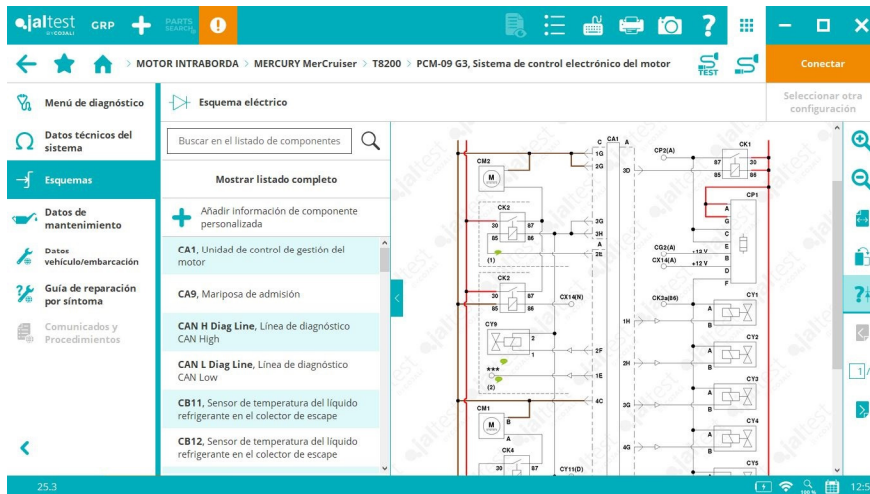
jaltest BY COJALI GRP PARTS SEARCH

MOTOR INTRABORDA > MERCURY MerCruiser > T8200 > PCM-09 G3, Sistema de control electrónico del motor

TEST

Conectar

Menú de diagnóstico

Datos técnicos del sistema

Esquemas

Datos de mantenimiento

Datos vehículo/embarcación

Guía de reparación por síntoma

Comunicados y Procedimientos

Esquema eléctrico

Seleccionar otra configuración

Buscar en el listado de componentes

Mostrar listado completo

Añadir información de componente personalizada

CA1, Unidad de control de gestión del motor

CA9, Mariposa de admisión

CAN H Diag Line, Línea de diagnóstico CAN High

CAN L Diag Line, Línea de diagnóstico CAN Low

CB11, Sensor de temperatura del líquido refrigerante en el colector de escape

CB12, Sensor de temperatura del líquido refrigerante en el colector de escape

CM2 M CK2 30 87 85 86 (1) CK2 30 87 85 86 CY9 1 2 *** (2) CM1 M B A CK4 30 87 CY11(D) CX14(N)

C CA1 A 1G 2G 3D 3G 3H 2E 2F 1E 4C 1H 2H 3G 4G

CP2(A) CK1 87 30 85 86 CP1 A G C E B D F CG2(A) +12 V CX14(A) +12 V CK3a(86) CY1 A B CY2 A B CY3 A B CY4 A B CY5

1

25.3

12:5